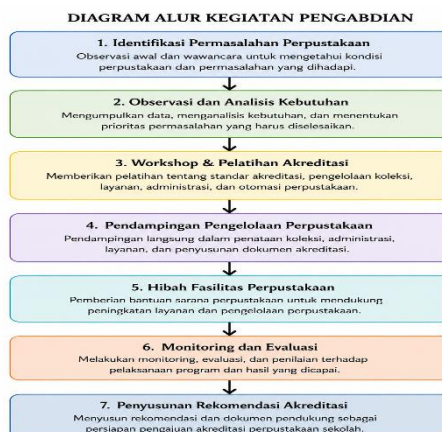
DIAGRAM ALUR KEGIATAN PENGABDIAN

1. Identifikasi Permasalahan Perpustakaan
Observasi awal dan wawancara untuk mengetahui kondisi perpustakaan dan permasalahan yang dihadapi.

2. Observasi dan Analisis Kebutuhan
Mengumpulkan data, menganalisis kebutuhan, dan menentukan prioritas permasalahan yang harus diselesaikan.

3. Workshop & Pelatihan Akreditasi
Memberikan pelatihan tentang standar akreditasi, pengelolaan koleksi, layanan, administrasi, dan otomasi perpustakaan.

4. Pendampingan Pengelolaan Perpustakaan
Pendampingan langsung dalam penataan koleksi, administrasi, layanan, dan penyusunan dokumen akreditasi.

5. Hibah Fasilitas Perpustakaan
Pemberian bantuan sarana perpustakaan untuk mendukung peningkatan layanan dan pengelolaan perpustakaan.

6. Monitoring dan Evaluasi
Melakukan monitoring, evaluasi, dan penilaian terhadap pelaksanaan program dan hasil yang dicapai.

7. Penyusunan Rekomendasi Akreditasi
Menyusun rekomendasi dan dokumen pendukung sebagai persiapan pengajuan akreditasi perpustakaan sekolah.